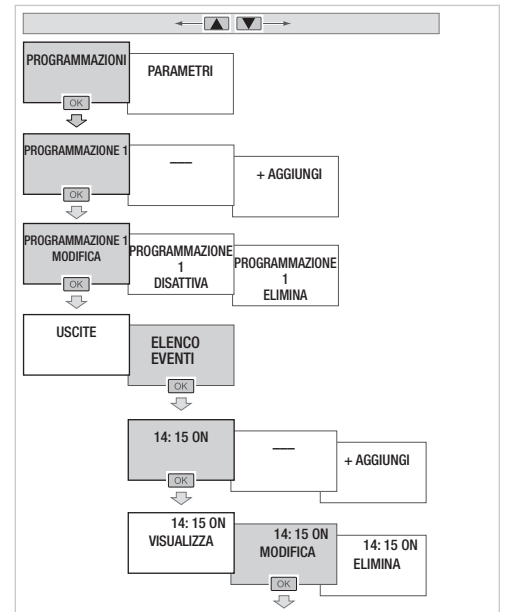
PROGRAMMAZIONI
OK
PARAMETRI

PROGRAMMAZIONE 1
OK
—
+ AGGIUNGI

PROGRAMMAZIONE 1 MODIFICA
OK
PROGRAMMAZIONE 1 DISATTIVA
PROGRAMMAZIONE 1 ELIMINA

USCITE
ELENCO EVENTI
OK

14: 15 ON
OK
—
+ AGGIUNGI

14: 15 ON VISUALIZZA
14: 15 ON MODIFICA
OK
14: 15 ON ELIMINA